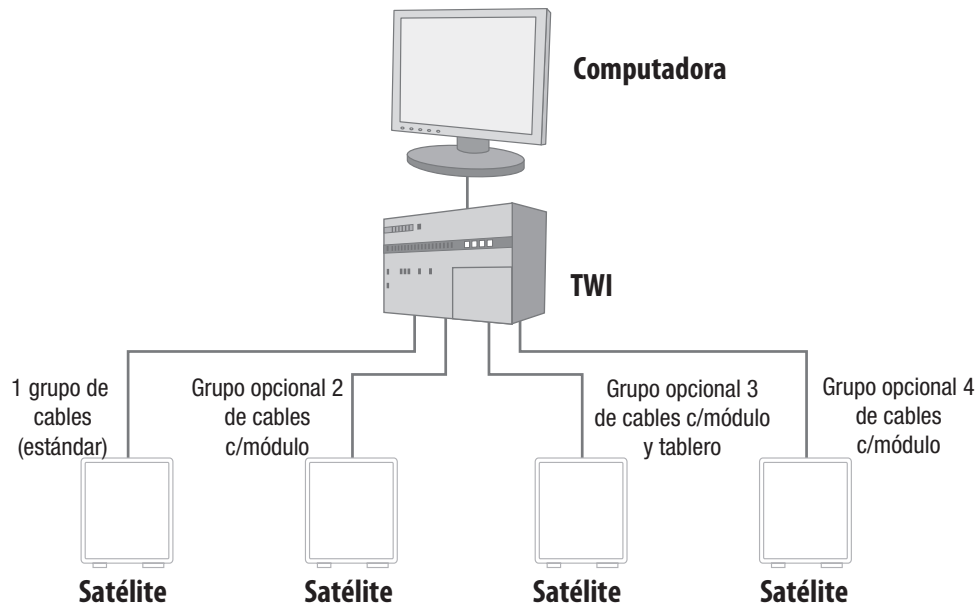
Computadora

TWI

1 grupo de cables (estándar)

Grupo opcional 2 de cables c/módulo

Grupo opcional 3 de cables c/módulo y tablero

Grupo opcional 4 de cables c/módulo

Satélite

Satélite

Satélite

Satélite